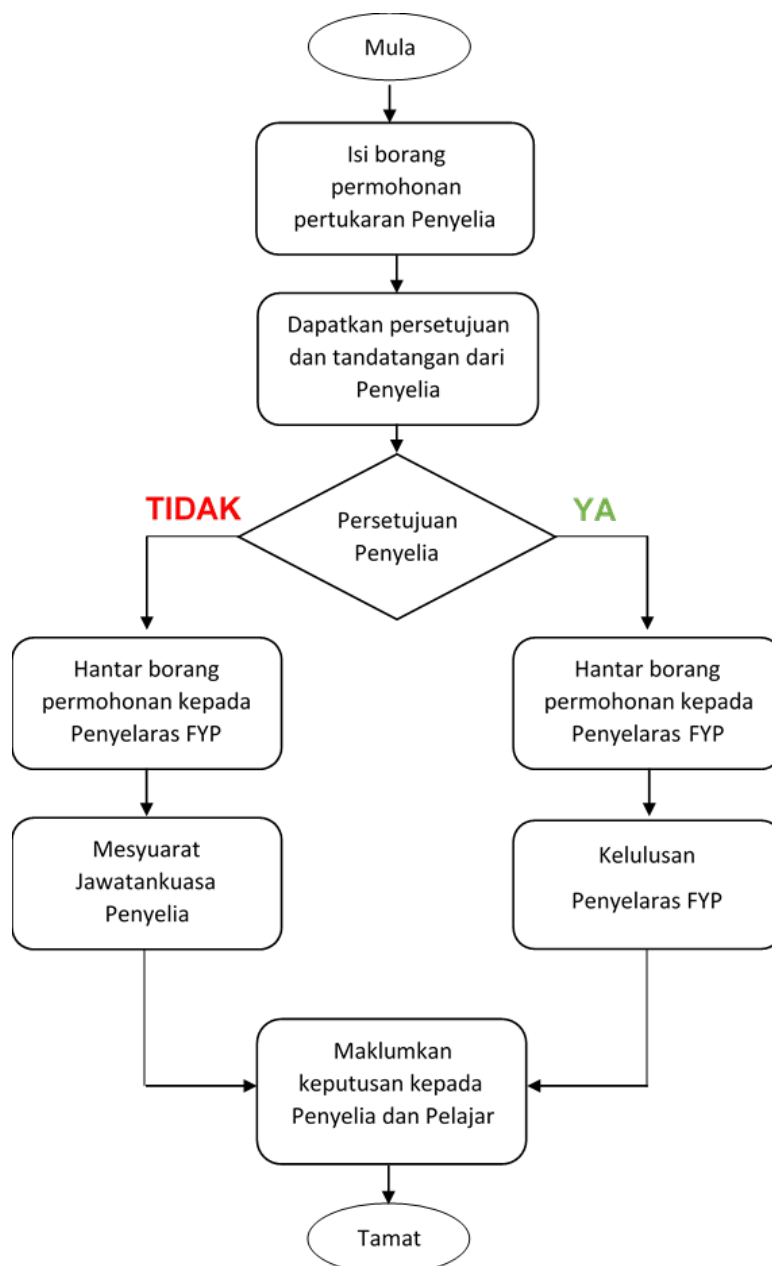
Mula

Isi borang permohonan pertukaran Penyelia

Dapatkan persetujuan dan tandatangan dari Penyelia

TIDAK

Persetujuan Penyelia

YA

Hantar borang permohonan kepada Penyelaras FYP

Hantar borang permohonan kepada Penyelaras FYP

Mesyuarat Jawatankuasa Penyelia

Kelulusan

Penyelaras FYP

Maklumkan keputusan kepada Penyelia dan Pelajar

Tamat